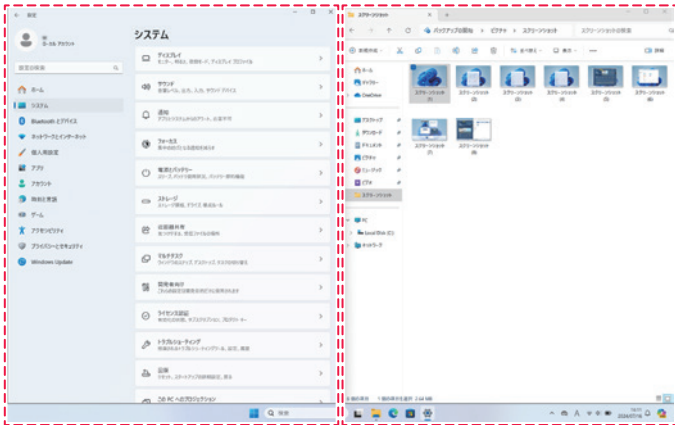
← 設定

ローカル アカウント

設定の検索

ホーム
システム
Bluetooth とデバイス
ネットワークとインターネット
個人用設定
アプリ
アカウント
時刻と言語
ゲーム
アクセシビリティ
プライバシーとセキュリティ
Windows Update

システム

ディスプレイ
モニター、明るさ、夜間モード、ディスプレイ プロファイル

サウンド
音量レベル、出力、入力、サウンド デバイス

通知
アプリとシステムからのアラート、応答不可

フォーカス
集中力を高める

電源とバッテリー
スリープ、バッテリー使用状況、バッテリー節約機能

ストレージ
ストレージ領域、ドライブ、構成ルール

近距離共有
検出可能性、受信ファイルの場所

マルチタスク
ウィンドウのスナップ、デスクトップ、タスクの切り替え

開発者向け
これらの設定は開発目的でのみ使用することを目的としています

ライセンス認証
ライセンス認証の状態、サブスクリプション、プロダクト キー

トラブルシューティング
推奨されるトラブルシューティング ツール、設定、履歴

回復
リセット、スタートアップの詳細設定、戻る

この PC へのプロジェクション

検索

スクリーンショット
+
バックアップ先を開始 › ピクチャ › スクリーンショット
スクリーンショットの検索
新規作成
並べ替え
表示
詳細
ホーム
ギャラリー
OneDrive
デスクトップ
ダウンロード
ドキュメント
ピクチャ
ミュージック
ビデオ
スクリーンショット
PC
Local Disk (C:)
ネットワーク

スクリーンショット (1)
スクリーンショット (2)
スクリーンショット (3)
スクリーンショット (4)
スクリーンショット (5)
スクリーンショット (6)
スクリーンショット (7)
スクリーンショット (8)

8 個の項目 1 個の項目を選択 2.64 MB